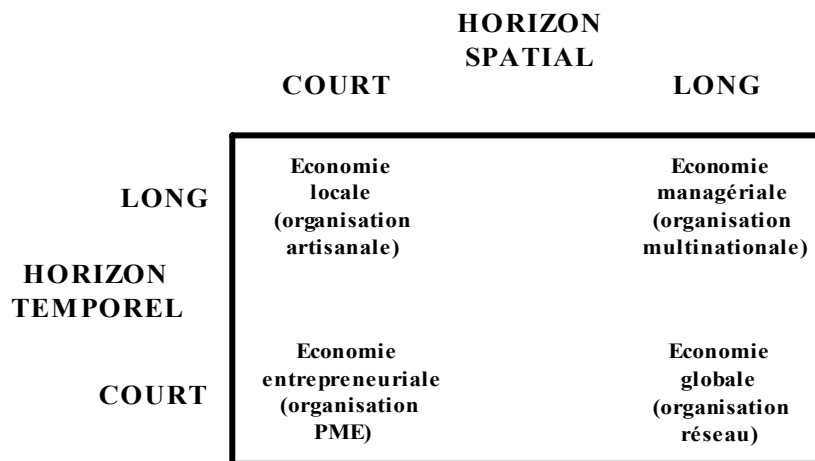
HORIZON SPATIAL

COURT

LONG

LONG

HORIZON TEMPOREL

COURT

| | COURT | LONG |
|---|---|---|
| LONG | Economie locale (organisation artisanale) | Economie managériale (organisation multinationale) |
| COURT | Economie entrepreneuriale (organisation PME) | Economie globale (organisation réseau) |